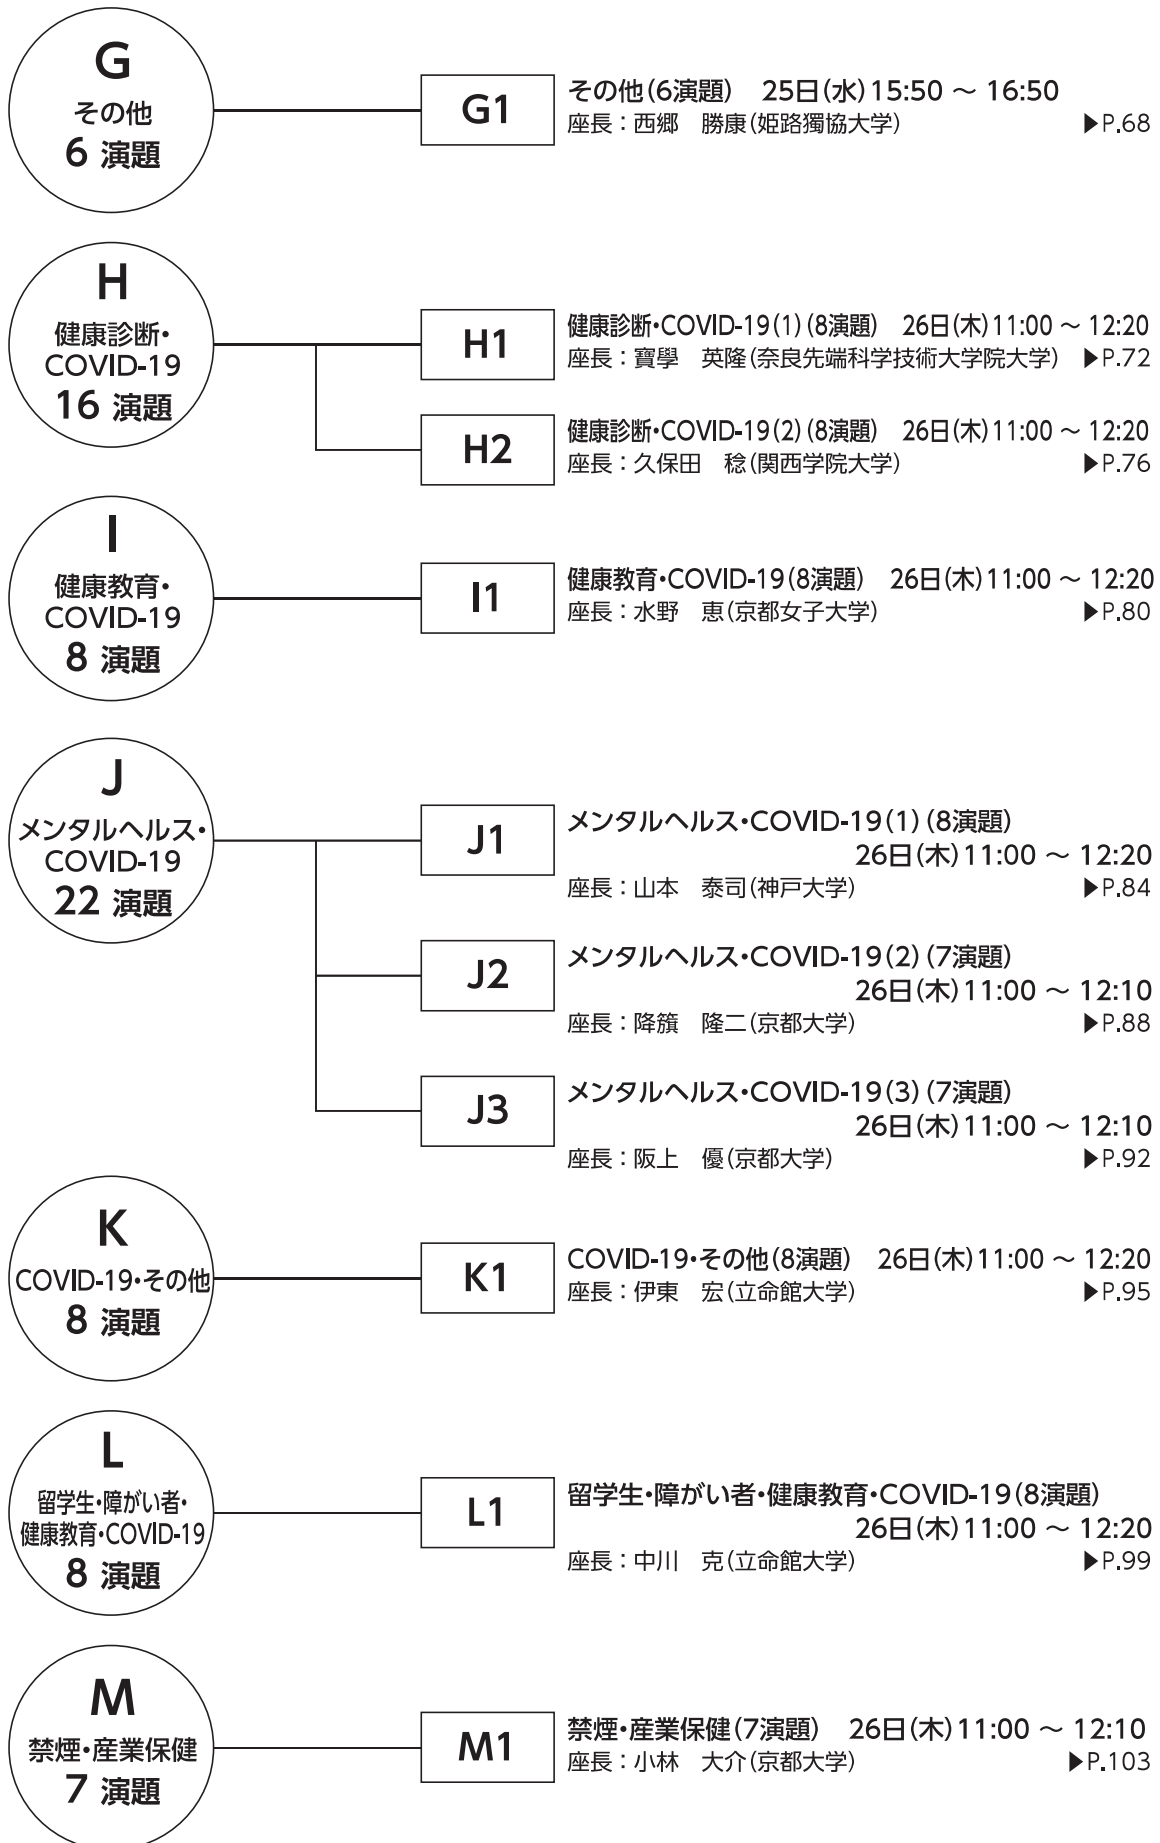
G
その他
6 演題

G1

その他(6演題)　25日(水)15:50 ～ 16:50
座長：西郷　勝康(姫路獨協大学)　▶P.68

H
健康診断・
COVID-19
16 演題

H1

健康診断・COVID-19(1)(8演題)　26日(木)11:00 ～ 12:20
座長：寶學　英隆(奈良先端科学技術大学院大学)　▶P.72

H2

健康診断・COVID-19(2)(8演題)　26日(木)11:00 ～ 12:20
座長：久保田　稔(関西学院大学)　▶P.76

I
健康教育・
COVID-19
8 演題

I1

健康教育・COVID-19(8演題)　26日(木)11:00 ～ 12:20
座長：水野　恵(京都女子大学)　▶P.80

J
メンタルヘルス・
COVID-19
22 演題

J1

メンタルヘルス・COVID-19(1)(8演題)
26日(木)11:00 ～ 12:20
座長：山本　泰司(神戸大学)　▶P.84

J2

メンタルヘルス・COVID-19(2)(7演題)
26日(木)11:00 ～ 12:10
座長：降籏　隆二(京都大学)　▶P.88

J3

メンタルヘルス・COVID-19(3)(7演題)
26日(木)11:00 ～ 12:10
座長：阪上　優(京都大学)　▶P.92

K
COVID-19・その他
8 演題

K1

COVID-19・その他(8演題)　26日(木)11:00 ～ 12:20
座長：伊東　宏(立命館大学)　▶P.95

L
留学生・障がい者・
健康教育・COVID-19
8 演題

L1

留学生・障がい者・健康教育・COVID-19(8演題)
26日(木)11:00 ～ 12:20
座長：中川　克(立命館大学)　▶P.99

M
禁煙・産業保健
7 演題

M1

禁煙・産業保健(7演題)　26日(木)11:00 ～ 12:10
座長：小林　大介(京都大学)　▶P.103